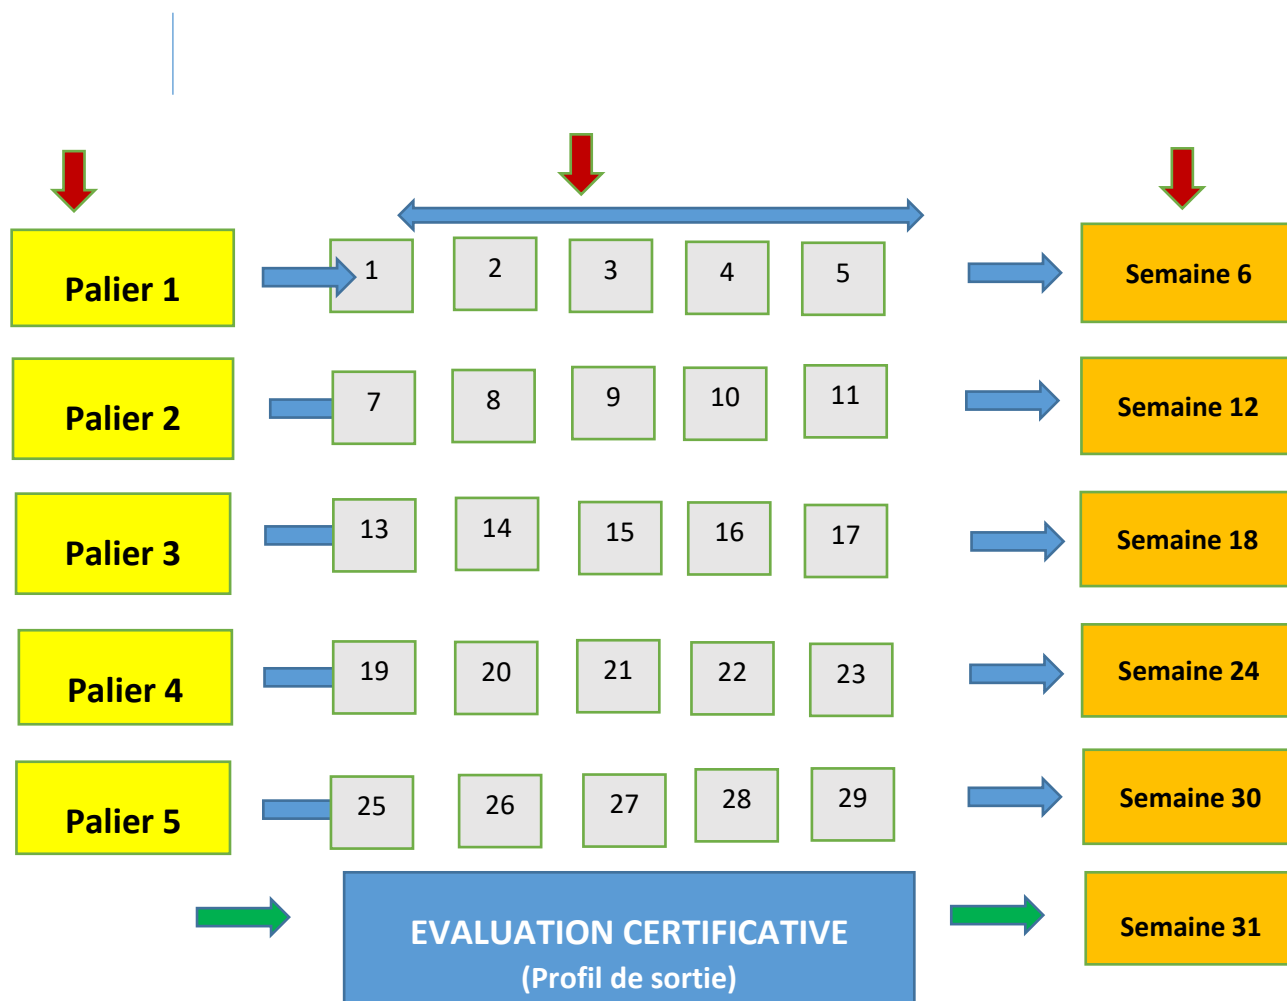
Palier 1

1 2 3 4 5

Semaine 6

Palier 2

7 8 9 10 11

Semaine 12

Palier 3

13 14 15 16 17

Semaine 18

Palier 4

19 20 21 22 23

Semaine 24

Palier 5

25 26 27 28 29

Semaine 30

EVALUATION CERTIFICATIVE
(Profil de sortie)

Semaine 31